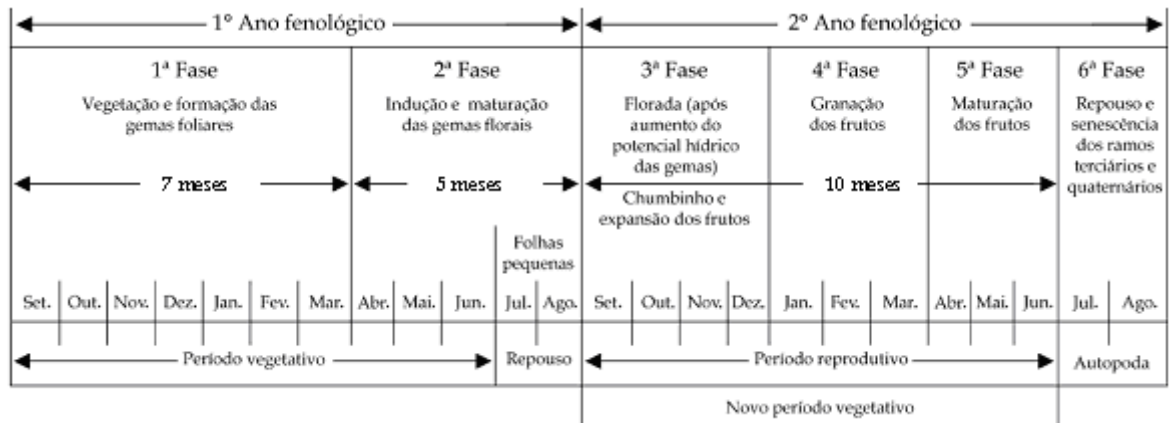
1° Ano fenológico

2° Ano fenológico

1ª Fase
Vegetação e formação das gemas foliares
7 meses

2ª Fase
Indução e maturação das gemas florais
5 meses

3ª Fase
Florada (após aumento do potencial hídrico das gemas)
Chumbinho e expansão dos frutos

4ª Fase
Granação dos frutos
10 meses

5ª Fase
Maturação dos frutos

6ª Fase
Repouso e senescência dos ramos terciários e quaternários

Folhas pequenas

Set. | Out. | Nov. | Dez. | Jan. | Fev. | Mar. | Abr. | Mai. | Jun. | Jul. | Ago. | Set. | Out. | Nov. | Dez. | Jan. | Fev. | Mar. | Abr. | Mai. | Jun. | Jul. | Ago.

Período vegetativo

Repouso

Período reprodutivo

Autopoda

Novo período vegetativo